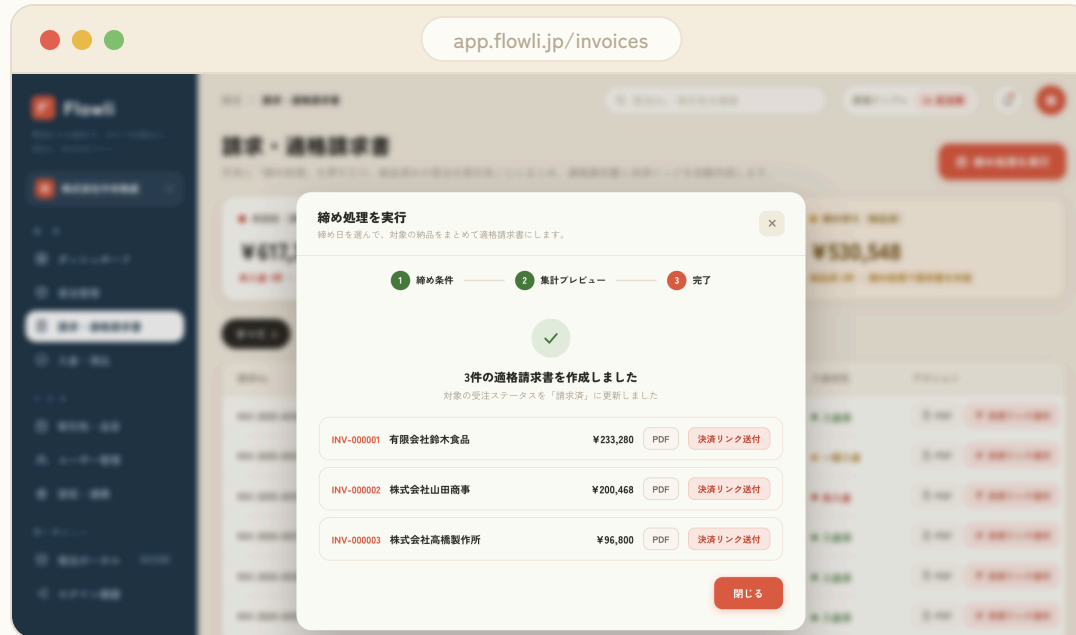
app.flowli.jp/invoices

Flowli

請求・適格請求書

¥617,

¥530,548

締め処理を実行

締め日を選んで、対象の納品をまとめて適格請求書にします。

×

1 締め条件

2 集計プレビュー

3 完了

3件の適格請求書を作成しました

対象の受注ステータスを「請求済」に更新しました

| | | | | |
|---|---|---|---|---|
| INV-000001 | 有限会社鈴木食品 | ¥233,280 | PDF | 決済リンク送付 |
| INV-000002 | 株式会社山田商事 | ¥200,468 | PDF | 決済リンク送付 |
| INV-000003 | 株式会社高橋製作所 | ¥96,800 | PDF | 決済リンク送付 |

閉じる